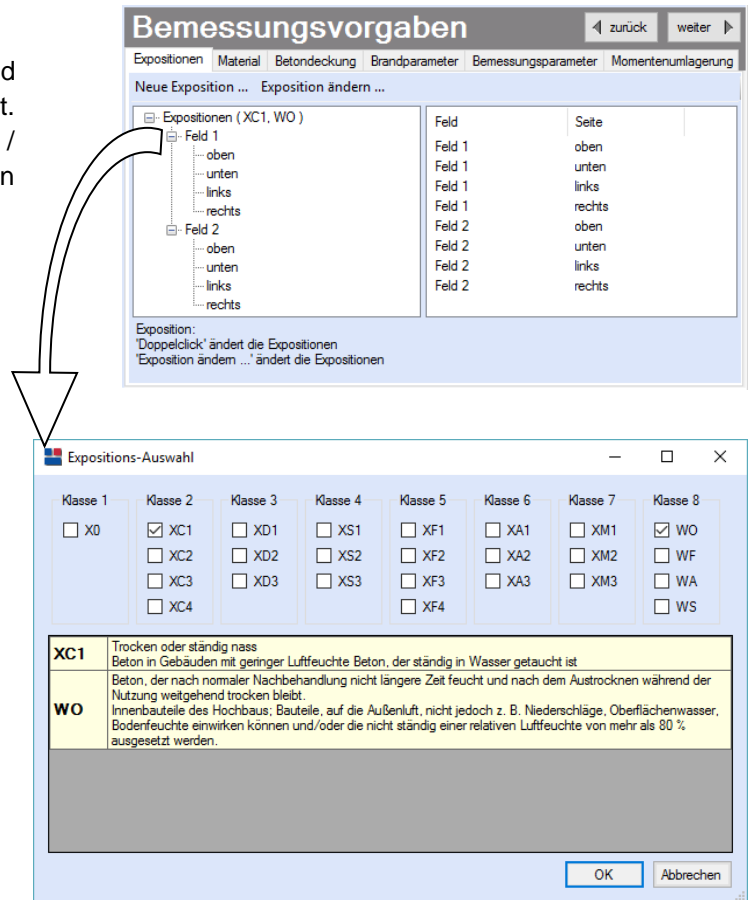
d
t.
/
n

Bemessungsvorgaben
zurück
weiter

Expositionen | Material | Betondeckung | Brandparameter | Bemessungsparameter | Momentenumlagerung

Neue Exposition ... Exposition ändern ...

Expositionen ( XC1, WO )
Feld 1
oben
unten
links
rechts
Feld 2
oben
unten
links
rechts

| Feld | Seite |
|---|---|
| Feld 1 | oben |
| Feld 1 | unten |
| Feld 1 | links |
| Feld 1 | rechts |
| Feld 2 | oben |
| Feld 2 | unten |
| Feld 2 | links |
| Feld 2 | rechts |

Exposition:
'Doppelclick' ändert die Expositionen
'Exposition ändern ...' ändert die Expositionen

Expositions-Auswahl

Klasse 1
X0

Klasse 2
XC1
XC2
XC3
XC4

Klasse 3
XD1
XD2
XD3

Klasse 4
XS1
XS2
XS3

Klasse 5
XF1
XF2
XF3
XF4

Klasse 6
XA1
XA2
XA3

Klasse 7
XM1
XM2
XM3

Klasse 8
WO
WF
WA
WS

| | |
|---|---|
| XC1 | Trocken oder ständig nass<br>Beton in Gebäuden mit geringer Luftfeuchte Beton, der ständig in Wasser getaucht ist |
| WO | Beton, der nach normaler Nachbehandlung nicht längere Zeit feucht und nach dem Austrocknen während der Nutzung weitgehend trocken bleibt.<br>Innenbauteile des Hochbaus; Bauteile, auf die Außenluft, nicht jedoch z. B. Niederschläge, Oberflächenwasser, Bodenfeuchte einwirken können und/oder die nicht ständig einer relativen Luftfeuchte von mehr als 80 % ausgesetzt werden. |

OK
Abbrechen